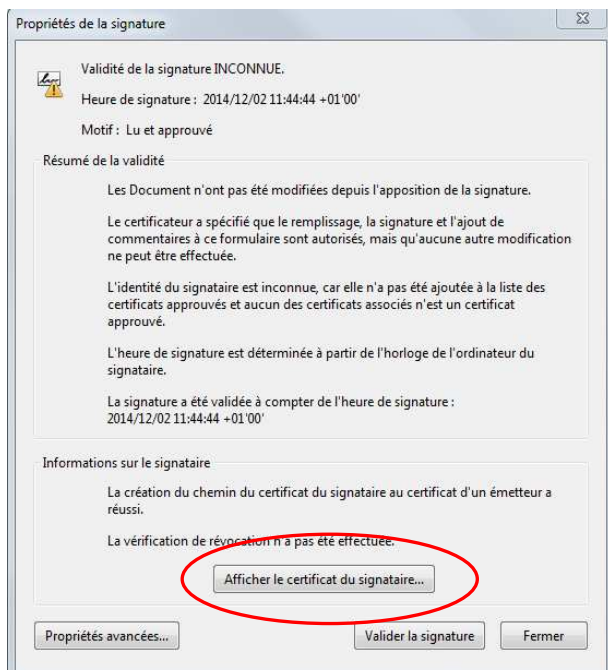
Propriétés de la signature

Validité de la signature INCONNUE.

Heure de signature : 2014/12/02 11:44:44 +01'00'

Motif : Lu et approuvé

Résumé de la validité

Les Document n'ont pas été modifiées depuis l'apposition de la signature.

Le certificateur a spécifié que le remplissage, la signature et l'ajout de commentaires à ce formulaire sont autorisés, mais qu'aucune autre modification ne peut être effectuée.

L'identité du signataire est inconnue, car elle n'a pas été ajoutée à la liste des certificats approuvés et aucun des certificats associés n'est un certificat approuvé.

L'heure de signature est déterminée à partir de l'horloge de l'ordinateur du signataire.

La signature a été validée à compter de l'heure de signature : 2014/12/02 11:44:44 +01'00'

Informations sur le signataire

La création du chemin du certificat du signataire au certificat d'un émetteur a réussi.

La vérification de révocation n'a pas été effectuée.

Afficher le certificat du signataire...

Propriétés avancées...

Valider la signature

Fermer